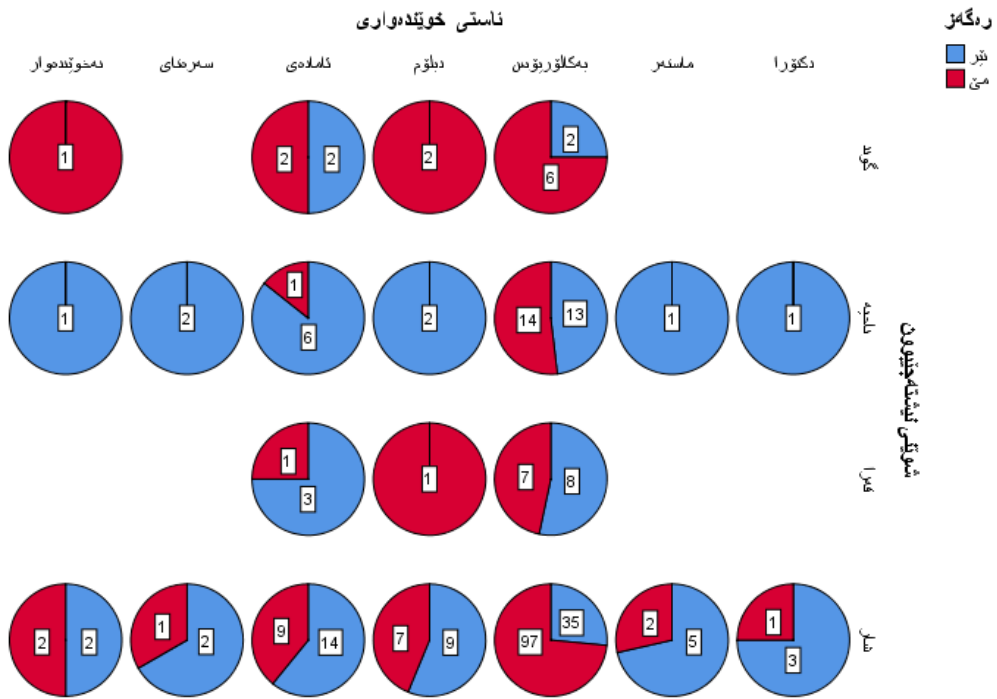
ئاستی خوێندەواری

ڕەگەز
نێر
مێ

نەخوێندەوار سەرەتای ئامادەی دبلۆم بەکالۆریۆس ماستەر دکتۆرا

گوند
1
2 2
2
2 6

ناحیە
1
2
1 6
2
14 13
1
1

قەزا
1 3
1
7 8

شار
2 2
1 2
9 14
7 9
97 35
2 5
1 3

شوێنی نیشتەجێبوون